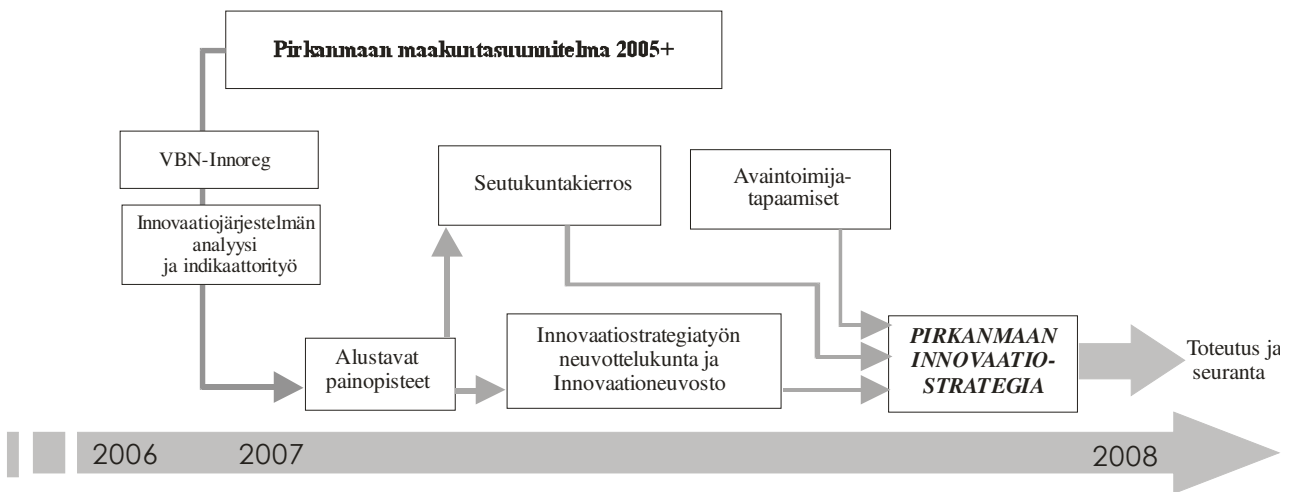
Pirkanmaan maakuntasuunnitelma 2005+

VBN-Innoreg

Innovaatiojärjestelmän analyysi ja indikaattorityö

Seutukuntakierros

Avaintoimija-tapaamiset

Alustavat painopisteet

Innovaatiostrategiatyön neuvottelukunta ja Innovaationeuvosto

PIRKANMAAN INNOVAATIO-STRATEGIA

Toteutus ja seuranta

2006 2007 2008